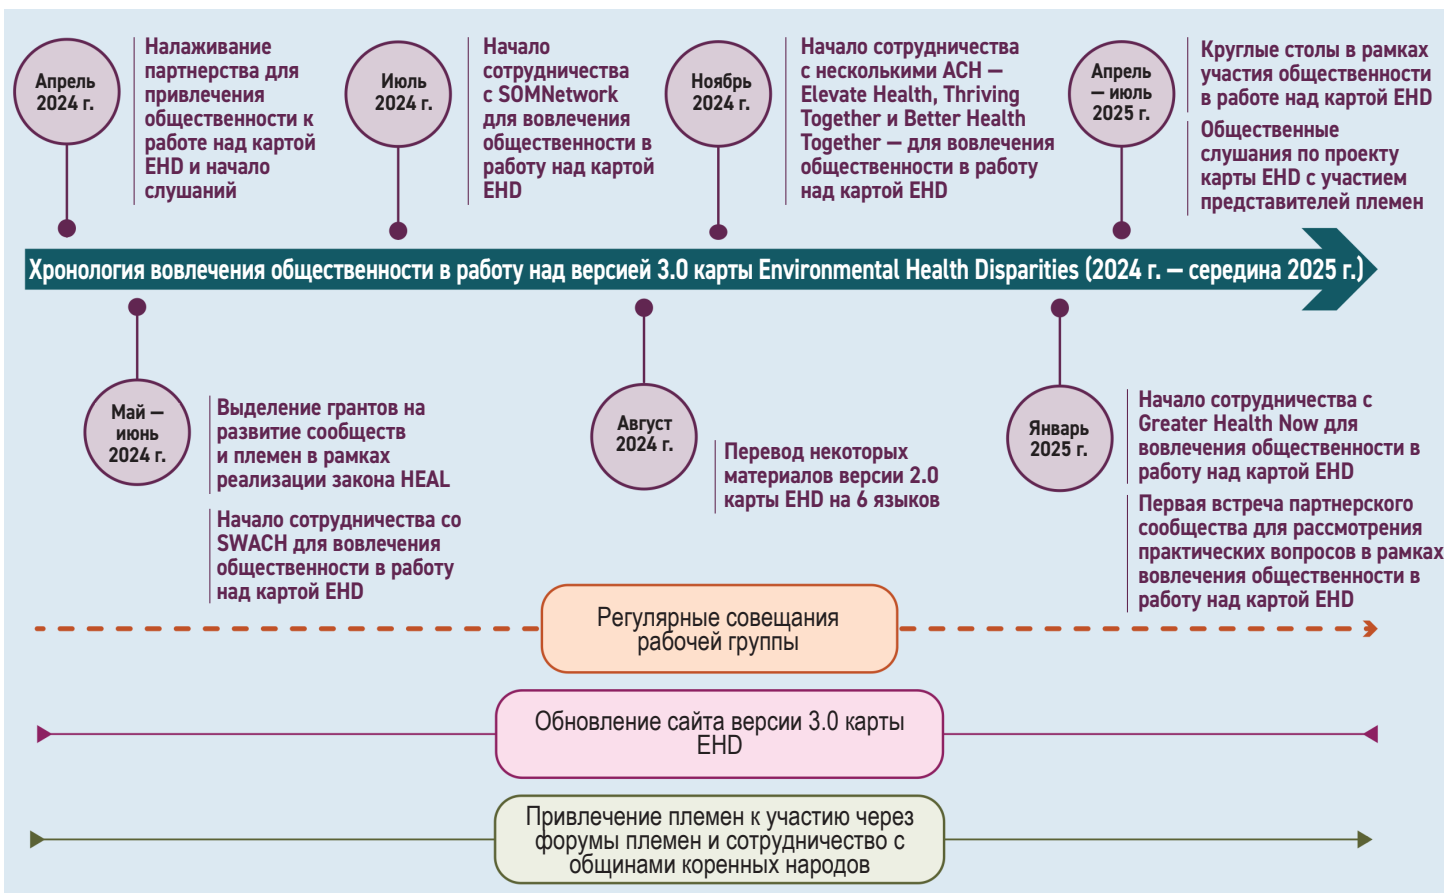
Апрель 2024 г.

Налаживание партнерства для привлечения общественности к работе над картой EHD и начало слушаний

Июль 2024 г.

Начало сотрудничества с SOMNetwork для вовлечения общественности в работу над картой EHD

Ноябрь 2024 г.

Начало сотрудничества с несколькими ACH — Elevate Health, Thriving Together и Better Health Together — для вовлечения общественности в работу над картой EHD

Апрель — июль 2025 г.

Круглые столы в рамках участия общественности в работе над картой EHD

Общественные слушания по проекту карты EHD с участием представителей племен

Хронология вовлечения общественности в работу над версией 3.0 карты Environmental Health Disparities (2024 г. — середина 2025 г.)

Май — июнь 2024 г.

Выделение грантов на развитие сообществ и племен в рамках реализации закона HEAL

Начало сотрудничества со SWACH для вовлечения общественности в работу над картой EHD

Август 2024 г.

Перевод некоторых материалов версии 2.0 карты EHD на 6 языков

Январь 2025 г.

Начало сотрудничества с Greater Health Now для вовлечения общественности в работу над картой EHD

Первая встреча партнерского сообщества для рассмотрения практических вопросов в рамках вовлечения общественности в работу над картой EHD

Регулярные совещания рабочей группы

Обновление сайта версии 3.0 карты EHD

Привлечение племен к участию через форумы племен и сотрудничество с общинами коренных народов